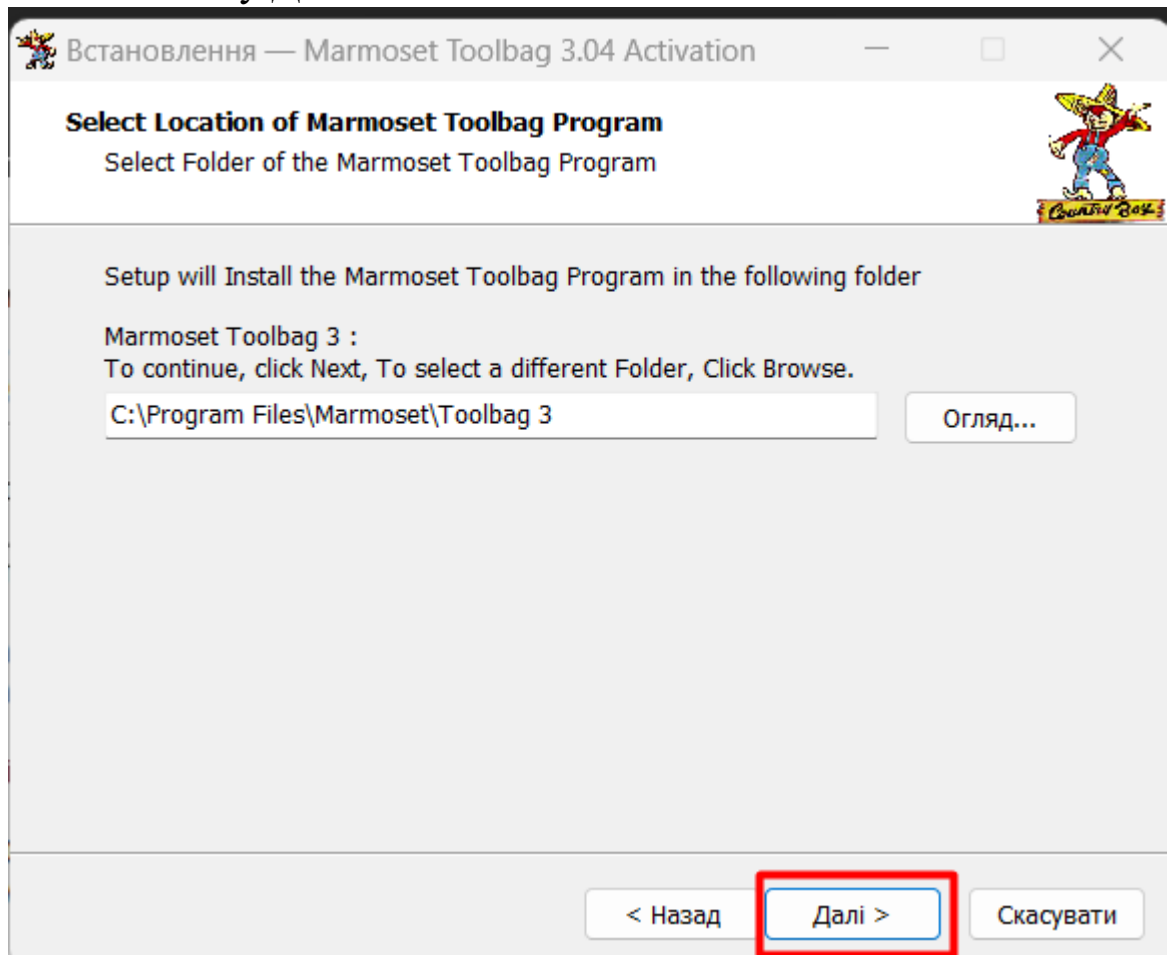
Встановлення — Marmoset Toolbag 3.04 Activation

Select Location of Marmoset Toolbag Program
Select Folder of the Marmoset Toolbag Program

Country Boy

Setup will Install the Marmoset Toolbag Program in the following folder

Marmoset Toolbag 3 :
To continue, click Next, To select a different Folder, Click Browse.

C:\Program Files\Marmoset\Toolbag 3

Огляд...

< Назад

Далі >

Скасувати